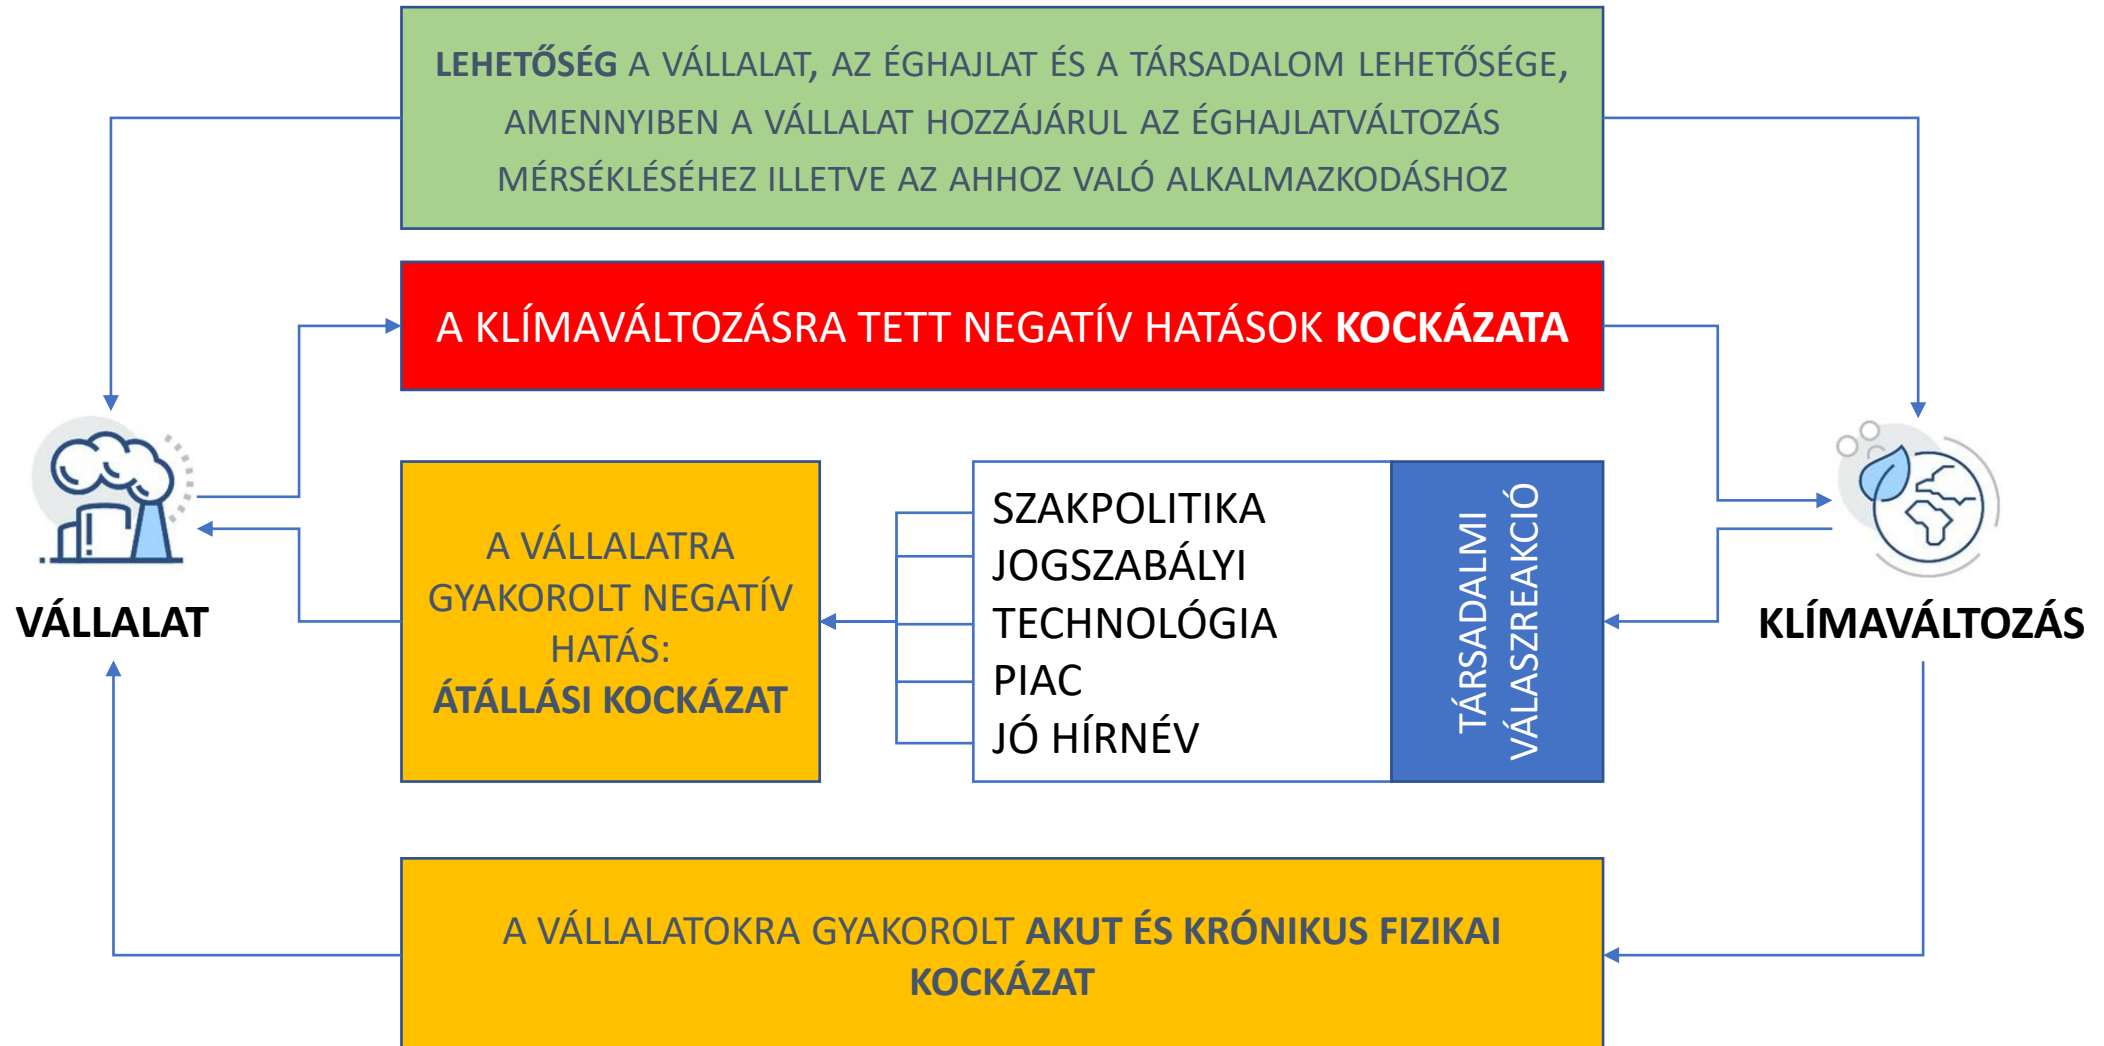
LEHETŐSÉG A VÁLLALAT, AZ ÉGHAJLAT ÉS A TÁRSADALOM LEHETŐSÉGE, AMENNYIBEN A VÁLLALAT HOZZÁJÁRUL AZ ÉGHAJLATVÁLTOZÁS MÉRSÉKLÉSÉHEZ ILLETVE AZ AHHOZ VALÓ ALKALMAZKODÁSHOZ

A KLÍMAVÁLTOZÁSRA TETT NEGATÍV HATÁSOK KOCKÁZATA

VÁLLALAT

A VÁLLALATRA GYAKOROLT NEGATÍV HATÁS: ÁTÁLLÁSI KOCKÁZAT

SZAKPOLITIKA
JOGSZABÁLYI
TECHNOLÓGIA
PIAC
JÓ HÍRNÉV

TÁRSADALMI VÁLASZREAKCIÓ

KLÍMAVÁLTOZÁS

A VÁLLALATOKRA GYAKOROLT AKUT ÉS KRÓNIKUS FIZIKAI KOCKÁZAT